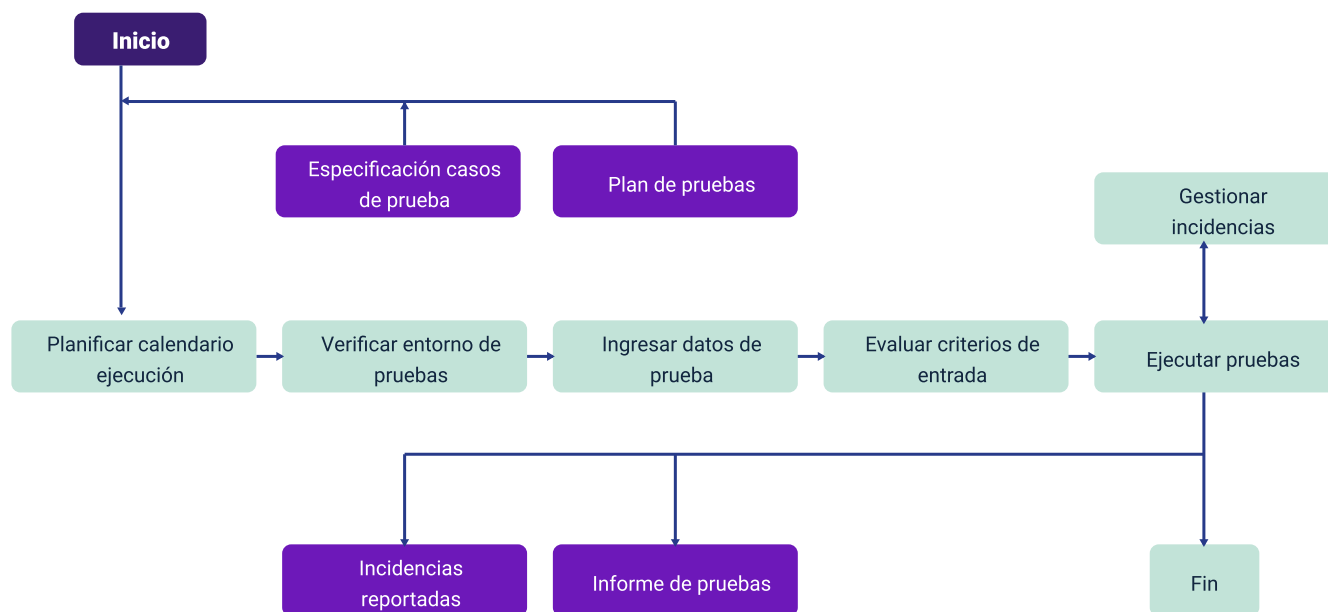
Inicio

Especificación casos de prueba

Plan de pruebas

Gestionar incidencias

Planificar calendario ejecución

Verificar entorno de pruebas

Ingresar datos de prueba

Evaluar criterios de entrada

Ejecutar pruebas

Incidencias reportadas

Informe de pruebas

Fin